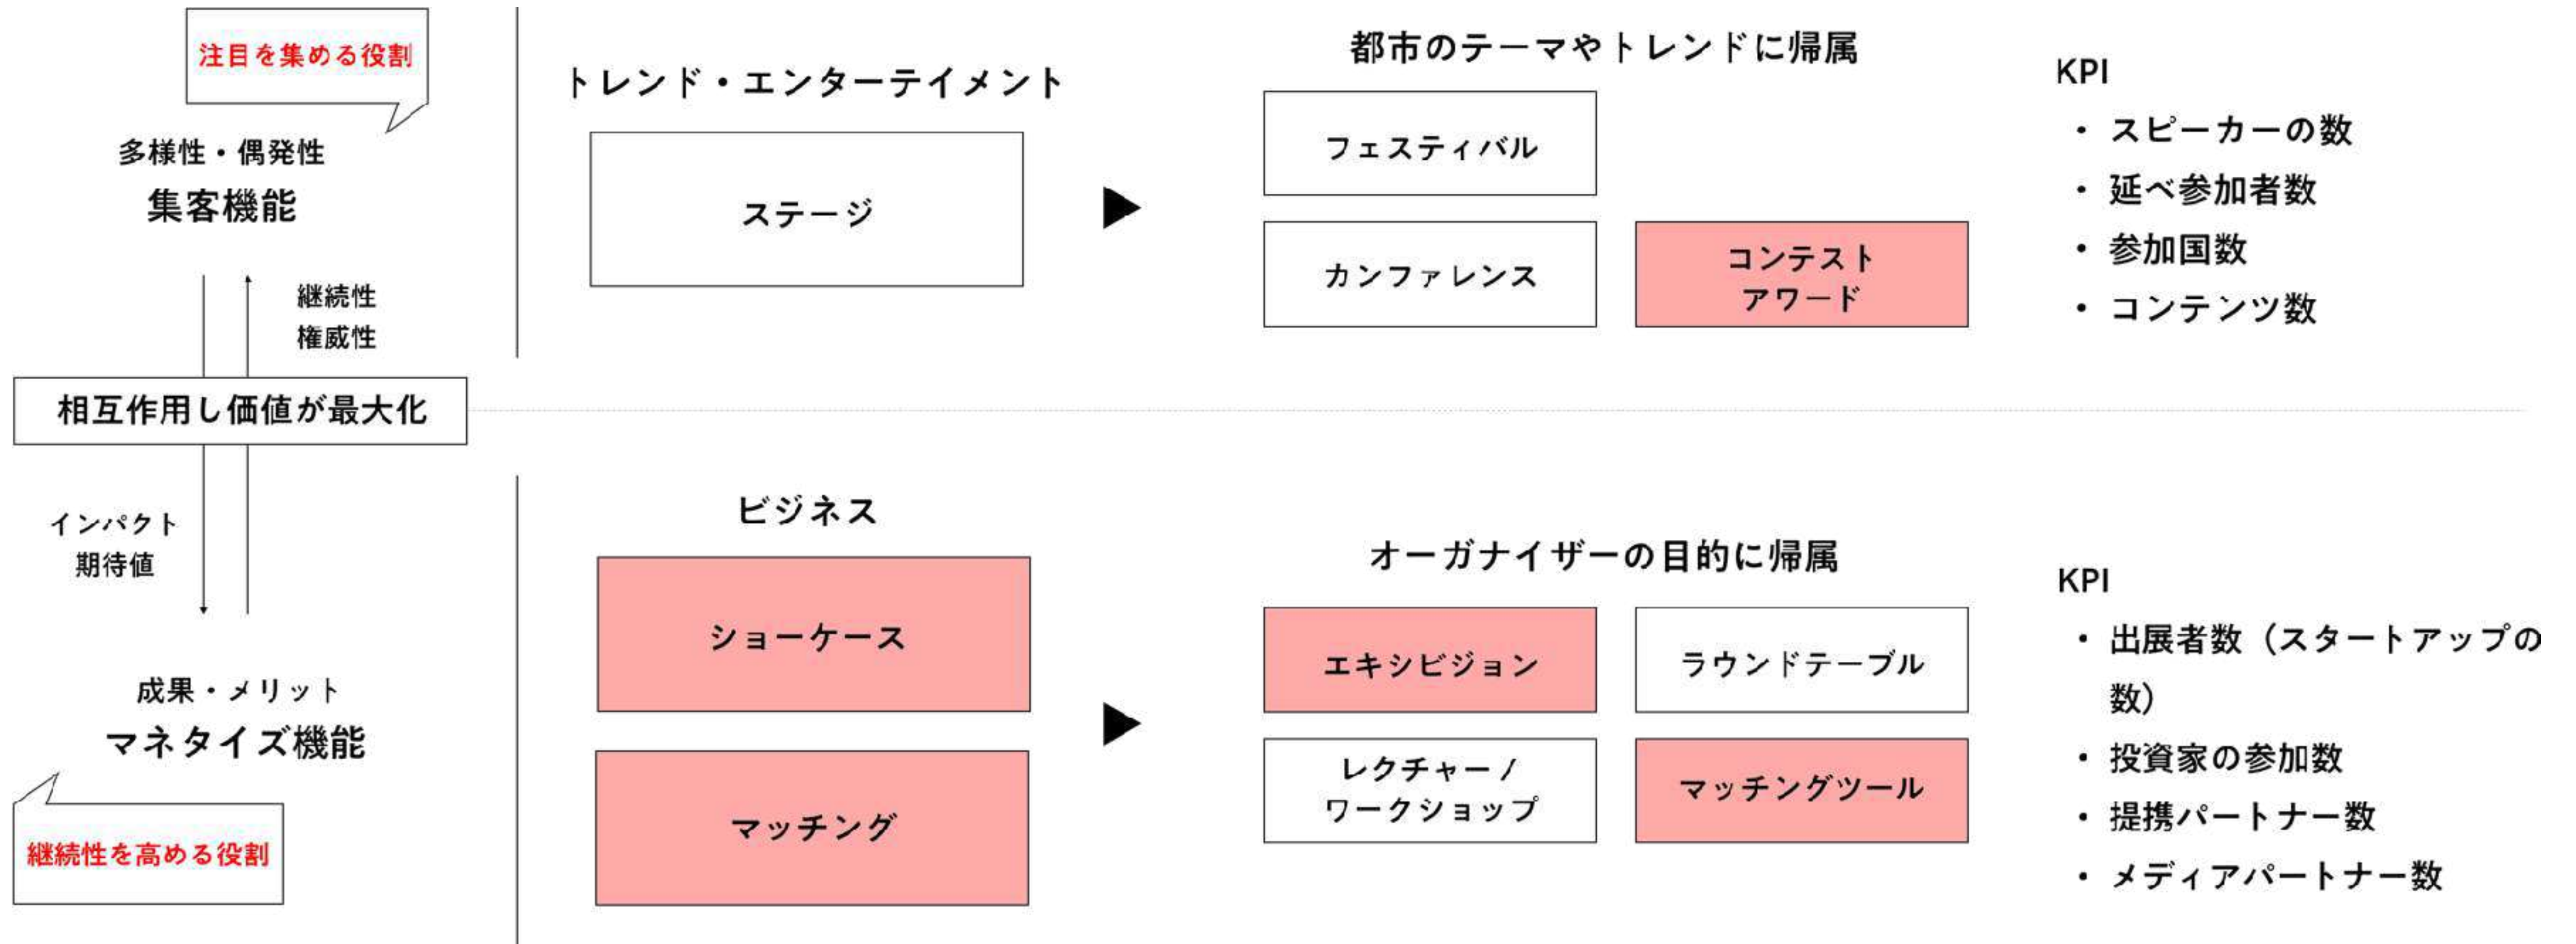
注目を集める役割

多様性・偶発性
集客機能

継続性
権威性

相互作用し価値が最大化

インパクト
期待値

成果・メリット
マネタイズ機能

継続性を高める役割

トレンド・エンターテイメント

ステージ

都市のテーマやトレンドに帰属

フェスティバル

カンファレンス

コンテスト
アワード

KPI
・スピーカーの数
・延べ参加者数
・参加国数
・コンテンツ数

ビジネス

ショーケース

マッチング

オーガナイザーの目的に帰属

エキシビジョン

ラウンドテーブル

レクチャー／
ワークショップ

マッチングツール

KPI
・出展者数（スタートアップの数）
・投資家の参加数
・提携パートナー数
・メディアパートナー数